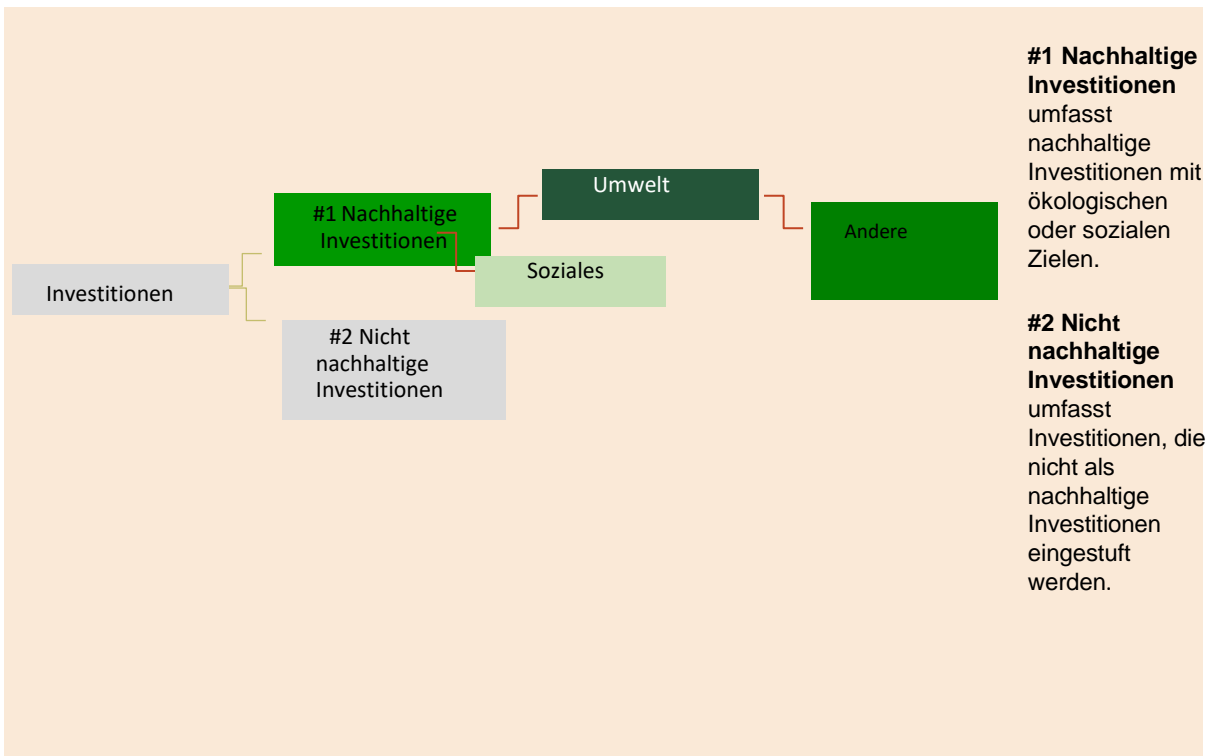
Investitionen

#1 Nachhaltige Investitionen

Umwelt

Andere

Soziales

#2 Nicht nachhaltige Investitionen

**#1 Nachhaltige Investitionen** umfasst nachhaltige Investitionen mit ökologischen oder sozialen Zielen.

**#2 Nicht nachhaltige Investitionen** umfasst Investitionen, die nicht als nachhaltige Investitionen eingestuft werden.